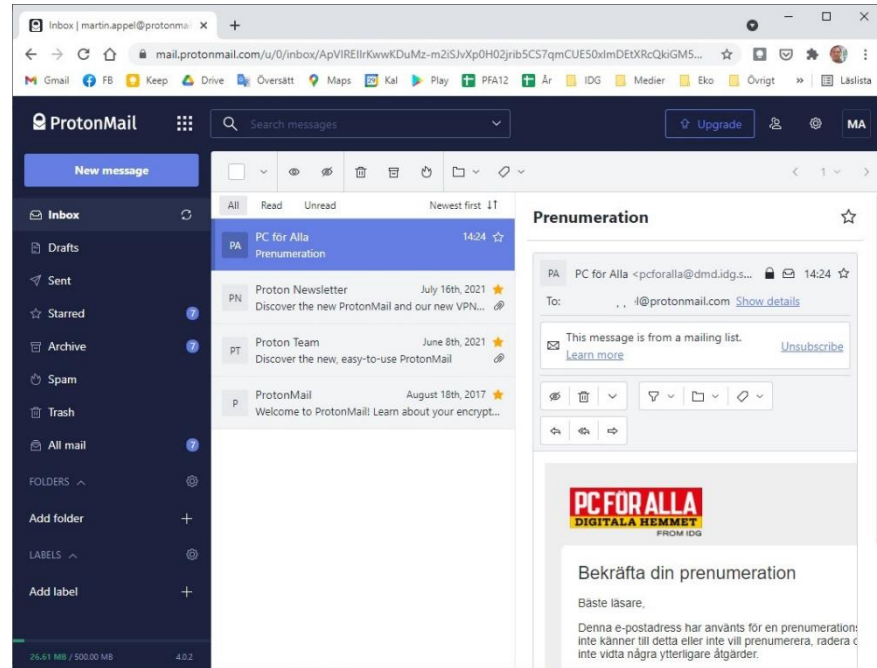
Inbox | martin.appel@protonmai ×
+
mail.protonmail.com/u/0/inbox/ApVIRElIrKwwKDuMz-m2iSJvXp0H02jrib5CS7qmCUE50xlmDEtXRcQkiGM5...
Gmail FB Keep Drive Översätt Maps Kal Play PFA12 År IDG Medier Eko Övrigt » Läslista

ProtonMail
Search messages
Upgrade
MA

New message
Inbox
Drafts
Sent
Starred 7
Archive 7
Spam
Trash
All mail 7
FOLDERS
Add folder
LABELS
Add label
26.61 MB / 500.00 MB 4.0.2

All Read Unread Newest first
1

PA PC för Alla 14:24
Prenumeration

PN Proton Newsletter July 16th, 2021
Discover the new ProtonMail and our new VPN...

PT Proton Team June 8th, 2021
Discover the new, easy-to-use ProtonMail

P ProtonMail August 18th, 2017
Welcome to ProtonMail! Learn about your encrypt...

Prenumeration

PA PC för Alla <pcforalla@dmd.idg.s... 14:24
To: . . l@protonmail.com Show details

This message is from a mailing list.
Learn more
Unsubscribe

PC FÖR ALLA
DIGITALA HEMMET
FROM IDG

Bekräfta din prenumeration
Bäste läsare,
Denna e-postadress har använts för en prenumeration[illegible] inte känner till detta eller inte vill prenumerera, radera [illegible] inte vidta några ytterligare åtgärder.